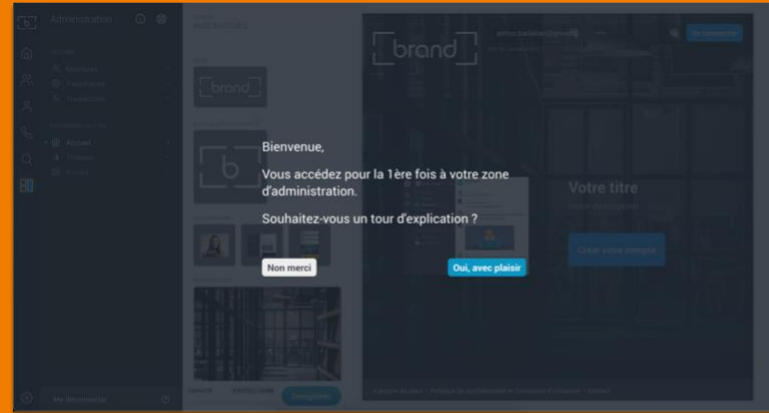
Administration

[brand]

brand

Bienvenue,

Vous accédez pour la 1ère fois à votre zone d'administration.

Souhaitez-vous un tour d'explication ?

Non merci

Oui, avec plaisir

Votre titre

Créer votre compte